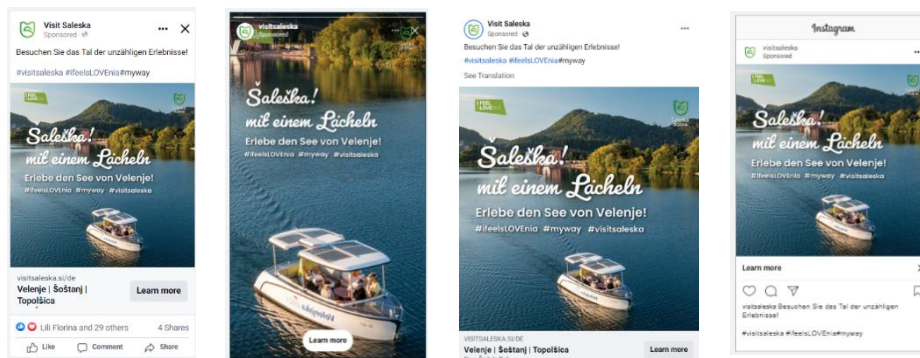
Visit Saleska
Sponsored

Besuchen Sie das Tal der unzähligen Erlebnisse!

#visitsaleska #ifeelsLOVEnia #myway

I FEEL LOVE

Šaleška! mit einem Lächeln
Erlebe den See von Velenje!
#ifeelsLOVEnia #myway #visitsaleska

visitsaleska.si/de
Velenje | Šoštanj | Topolšica
Learn more

Lili Florina and 29 others
4 Shares
Like
Comment
Share

visitsaleska
Sponsored

Šaleška! mit einem Lächeln
Erlebe den See von Velenje!
#ifeelsLOVEnia #myway #visitsaleska

Learn more

Visit Saleska
Sponsored

Besuchen Sie das Tal der unzähligen Erlebnisse!
#visitsaleska #ifeelsLOVEnia#myway
See Translation

I FEEL LOVE

Šaleška! mit einem Lächeln
Erlebe den See von Velenje!
#ifeelsLOVEnia #myway #visitsaleska

VISITSALESKA.SI/DE
Velenje | Šoštanj | Topolšica
Learn more

Instagram

visitsaleska
Sponsored

I FEEL LOVE

Šaleška! mit einem Lächeln
Erlebe den See von Velenje!
#ifeelsLOVEnia #myway #visitsaleska

Learn more

visitsaleska Besuchen Sie das Tal der unzähligen Erlebnisse!
#visitsaleska #ifeelsLOVEnia#myway